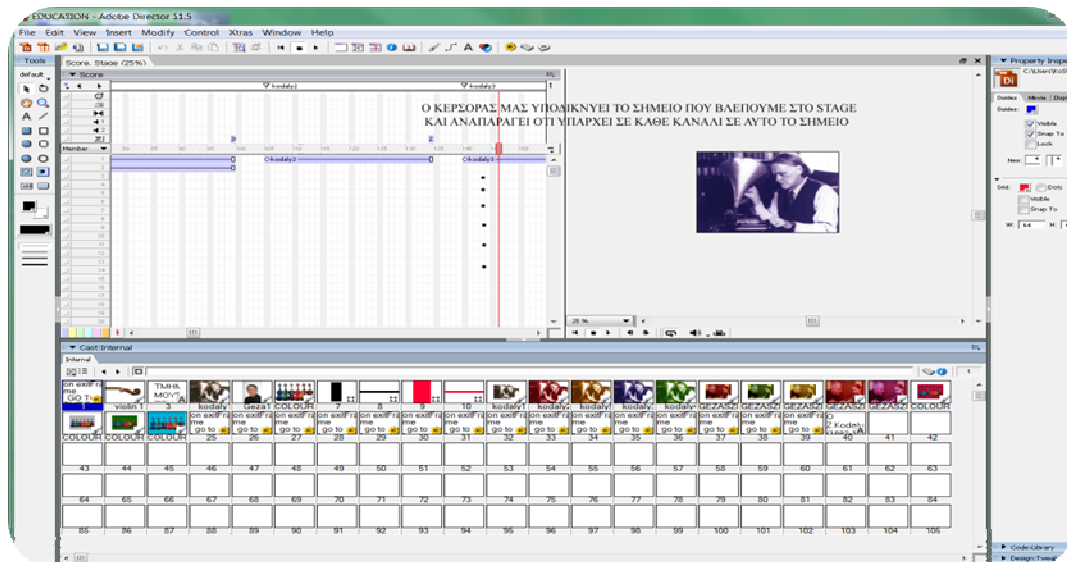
EDUCATION - Adobe Director 11.5
File Edit View Insert Modify Control Xtras Window Help
Tools
default
Score: Stage (25%)
Score
kodaly2
kodaly3
Ο ΚΕΡΣΟΡΑΣ ΜΑΣ ΥΠΟΔΙΚΝΥΕΙ ΤΟ ΣΗΜΕΙΟ ΠΟΥ ΒΛΕΠΟΥΜΕ ΣΤΟ STAGE ΚΑΙ ΑΝΑΠΑΡΑΓΕΙ ΟΤΙ ΥΠΑΡΧΕΙ ΣΕ ΚΑΘΕ ΚΑΝΑΛΙ ΣΕ ΑΥΤΟ ΤΟ ΣΗΜΕΙΟ
Member
kodaly2
kodaly3
25 %
Property Inspector
Guides Movie
Visible
Snap To
Lock
Grid
Dots
Visible
Snap To
W: 64 H:
Cast:Internal
Internal
on exitFrame GO TO
violin
TIME, MOVE
kodaly
Geza1
COLOUR
7
8
9
10
kodaly1
kodaly
kodaly
kodaly
kodaly
GEZA2
GEZA2
GEZA2
GEZA2
GEZA2
COLOUR
COLOUR
COLOUR
COLOUR
25
26
27
28
29
30
31
32
33
34
35
36
37
38
39
40
41
42
43
44
45
46
47
48
49
50
51
52
53
54
55
56
57
58
59
60
61
62
63
64
65
66
67
68
69
70
71
72
73
74
75
76
77
78
79
80
81
82
83
84
85
86
87
88
89
90
91
92
93
94
95
96
97
98
99
100
101
102
103
104
105
Code Library
Design Tweak